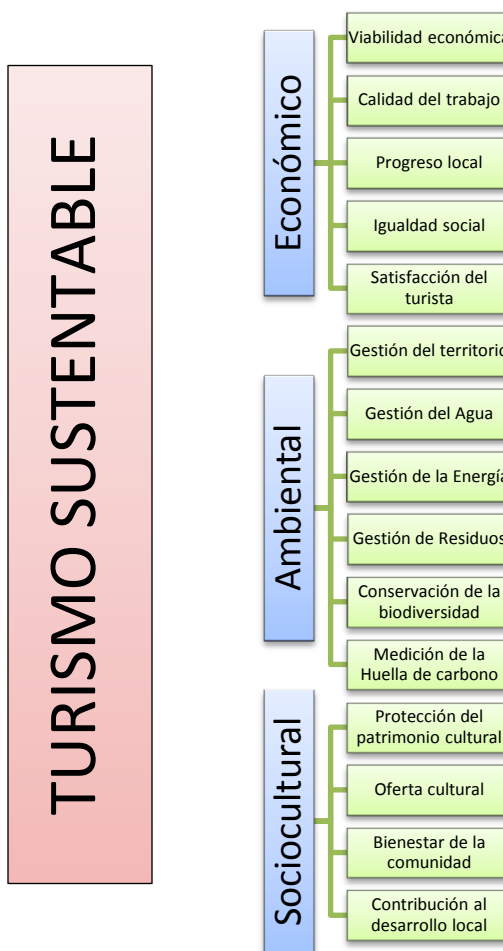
TURISMO SUSTENTABLE

Económico

Viabilidad económica

Calidad del trabajo

Progreso local

Igualdad social

Satisfacción del turista

Ambiental

Gestión del territorio

Gestión del Agua

Gestión de la Energía

Gestión de Residuos

Conservación de la biodiversidad

Medición de la Huella de carbono

Sociocultural

Protección del patrimonio cultural

Oferta cultural

Bienestar de la comunidad

Contribución al desarrollo local